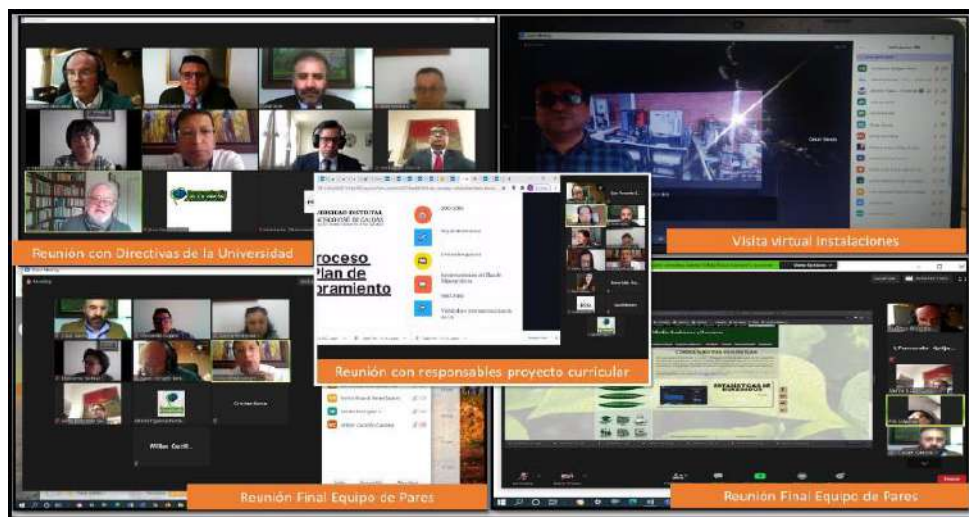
Reunión con Directivas de la Universidad

Visita virtual Instalaciones

UNIVERSIDAD DISTRITAL FRANCISCO JOSÉ DE CALDAS

Proceso Plan de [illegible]ramiento

Reunión con responsables proyecto curricular

Reunión Final Equipo de Pares

Reunión Final Equipo de Pares